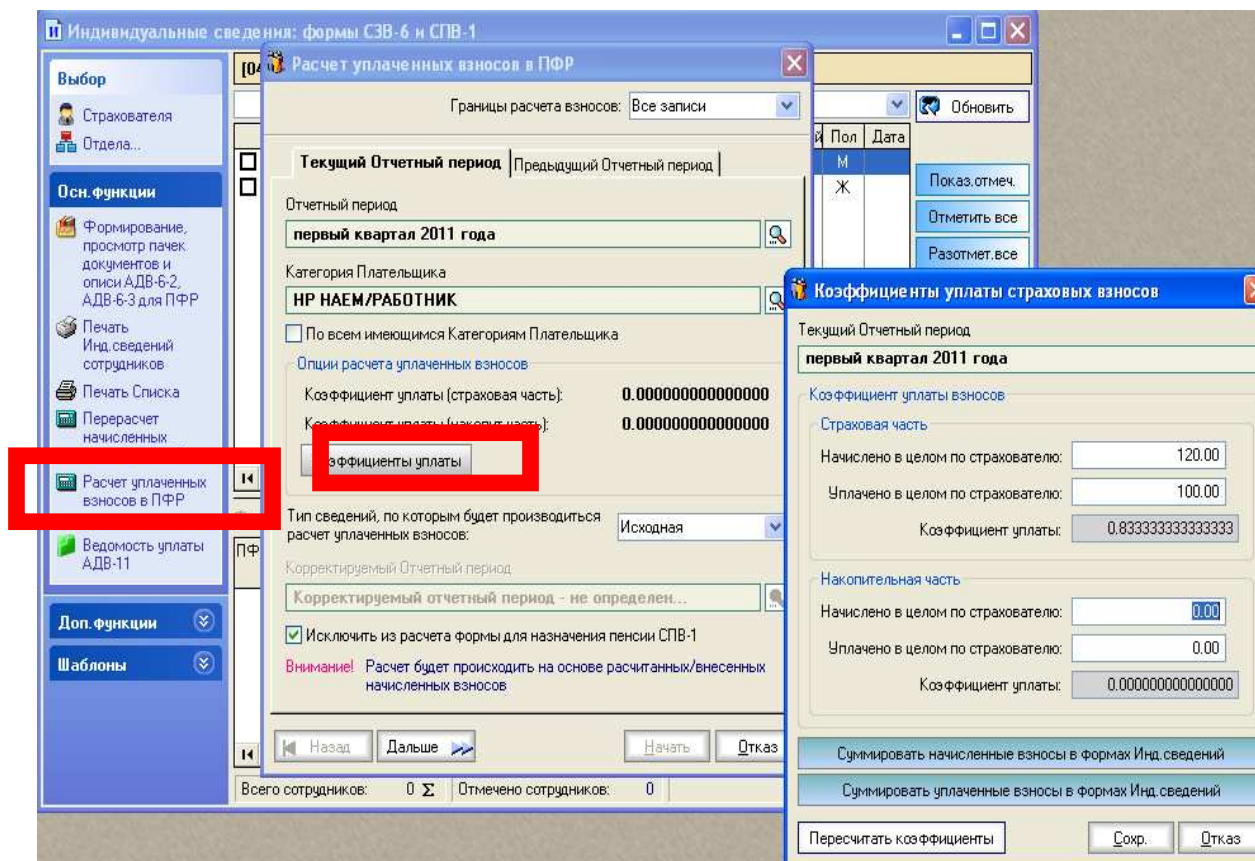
Индивидуальные сведения: формы СЗВ-6 и СПВ-1

Выбор
Страхователя
Отдела...

Осн.функции
Формирование, просмотр пачек документов и описи АДВ-6-2, АДВ-6-3 для ПФР
Печать Инд.сведений сотрудников
Печать Списка
Перерасчет начисленных
Расчет уплаченных взносов в ПФР
Ведомость уплаты АДВ-11

Доп.функции
Шаблоны

[04
Обновить
Пол
Дата
М
Ж
Показ.отмеч.
Отметить все
Разотмет.все
ПФ
Всего сотрудников: 0 Σ
Отмечено сотрудников: 0

Расчет уплаченных взносов в ПФР

Границы расчета взносов: Все записи

Текущий Отчетный период | Предыдущий Отчетный период

Отчетный период
первый квартал 2011 года

Категория Плательщика
НР НАЕМ/РАБОТНИК

По всем имеющимся Категориям Плательщика

Опции расчета уплаченных взносов
Коэффициент уплаты (страховая часть): 0.000000000000000
Коэффициент уплаты (накопит.часть): 0.000000000000000
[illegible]эффициенты уплаты

Тип сведений, по которым будет производиться расчет уплаченных взносов: Исходная

Корректируемый Отчетный период
Корректируемый отчетный период - не определен...

Исключить из расчета формы для назначения пенсии СПВ-1

Внимание! Расчет будет происходить на основе расчитанных/внесенных начисленных взносов

Назад
Дальше
Начать
Отказ

Коэффициенты уплаты страховых взносов

Текущий Отчетный период
первый квартал 2011 года

Коэффициент уплаты взносов
Страховая часть
Начислено в целом по страхователю: 120.00
Уплачено в целом по страхователю: 100.00
Коэффициент уплаты: 0.833333333333333

Накопительная часть
Начислено в целом по страхователю: 0.00
Уплачено в целом по страхователю: 0.00
Коэффициент уплаты: 0.000000000000000

Суммировать начисленные взносы в формах Инд.сведений
Суммировать уплаченные взносы в формах Инд.сведений
Пересчитать коэффициенты
Сохр.
Отказ